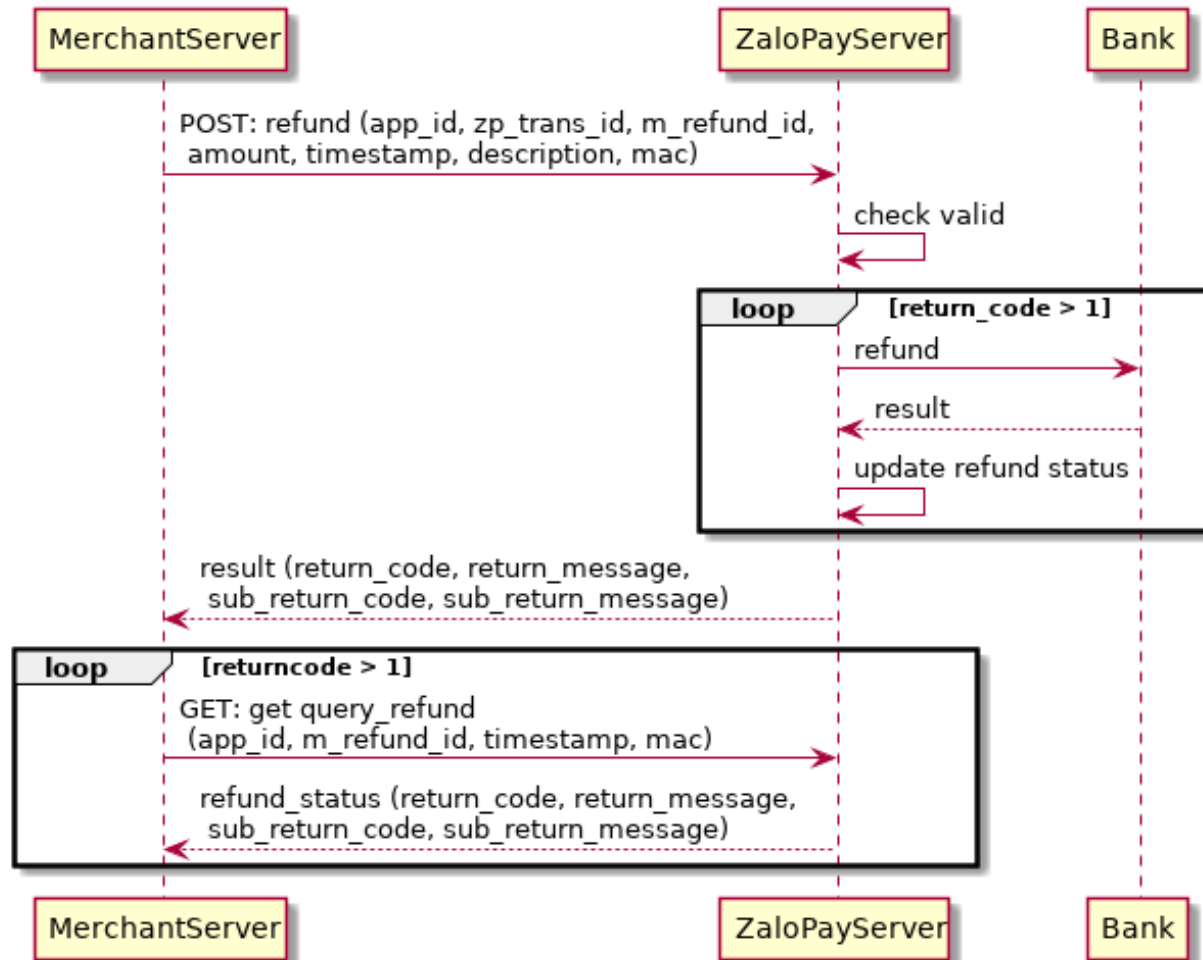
MerchantServer

ZaloPayServer

Bank

POST: refund (app_id, zp_trans_id, m_refund_id, amount, timestamp, description, mac)

check valid

loop [return_code > 1]

refund

result

update refund status

result (return_code, return_message, sub_return_code, sub_return_message)

loop [returncode > 1]

GET: get query_refund (app_id, m_refund_id, timestamp, mac)

refund_status (return_code, return_message, sub_return_code, sub_return_message)

MerchantServer

ZaloPayServer

Bank